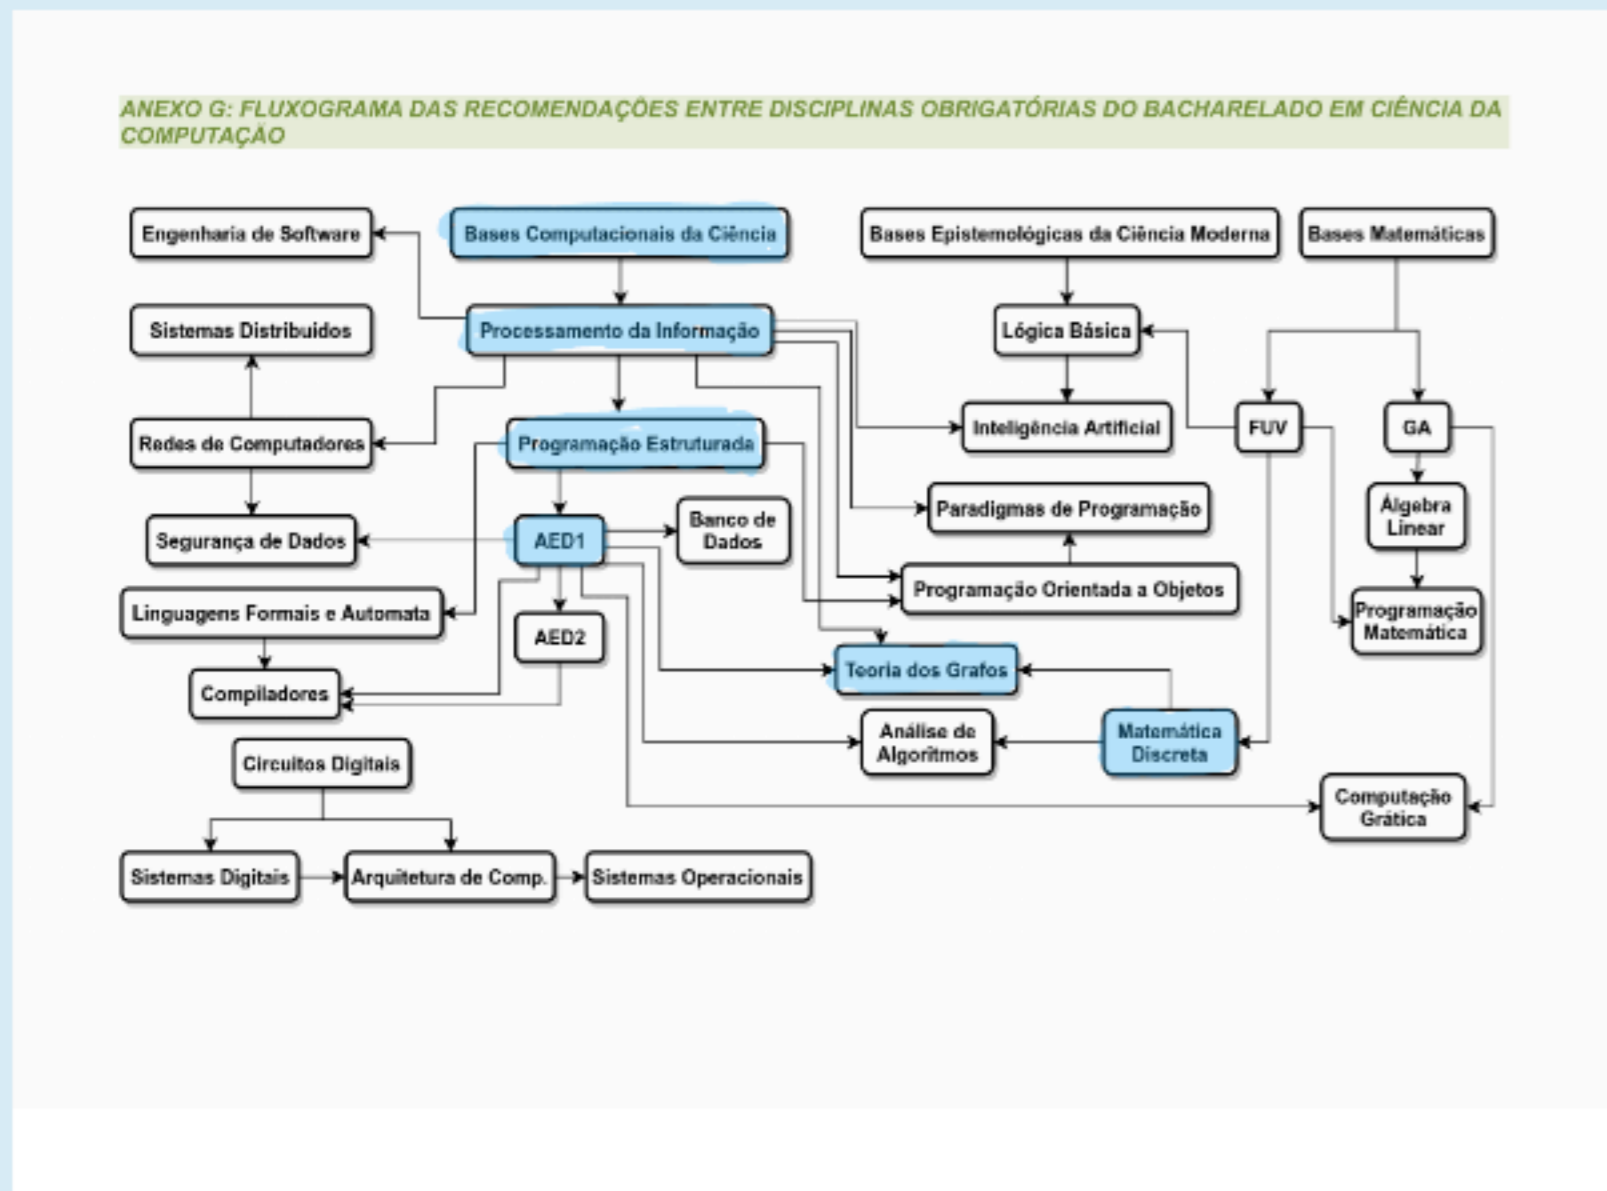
ANEXO G: FLUXOGRAMA DAS RECOMENDAÇÕES ENTRE DISCIPLINAS OBRIGATÓRIAS DO BACHARELADO EM CIÊNCIA DA COMPUTAÇÃO

Engenharia de Software
Bases Computacionais da Ciência
Bases Epistemológicas da Ciência Moderna
Bases Matemáticas
Sistemas Distribuidos
Processamento da Informação
Lógica Básica
Redes de Computadores
Programação Estruturada
Inteligência Artificial
FUV
GA
Segurança de Dados
AED1
Banco de Dados
Paradigmas de Programação
Álgebra Linear
Linguagens Formais e Automata
AED2
Programação Orientada a Objetos
Programação Matemática
Compiladores
Teoria dos Grafos
Análise de Algoritmos
Matemática Discreta
Circuitos Digitais
Computação Gráfica
Sistemas Digitais
Arquitetura de Comp.
Sistemas Operacionais